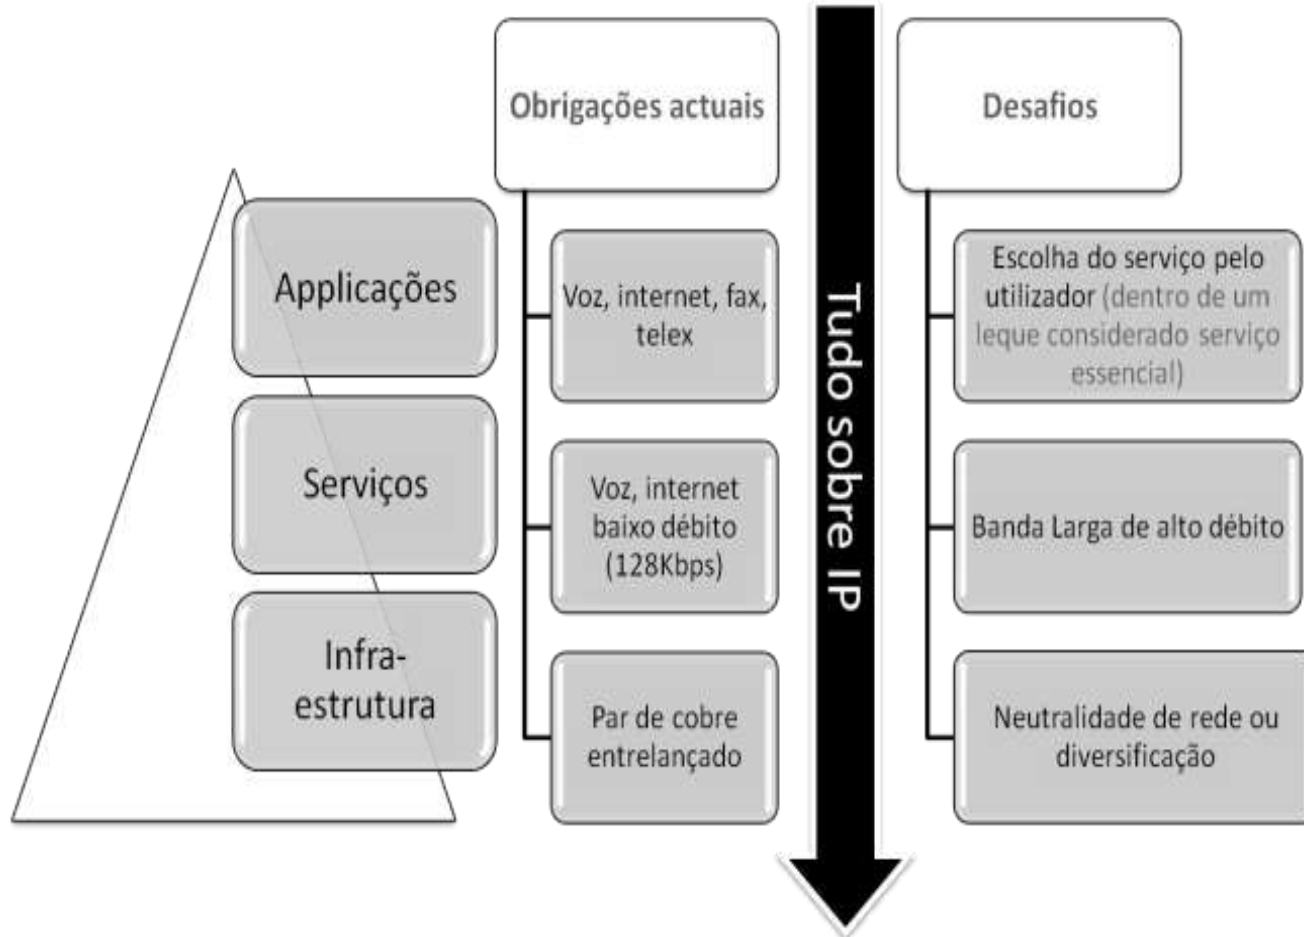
Applicações

Serviços

Infra-estrutura

Obrigações actuais

Voz, internet, fax, telex

Voz, internet baixo débito (128Kbps)

Par de cobre entrelançado

Tudo sobre IP

Desafios

Escolha do serviço pelo utilizador (dentro de um leque considerado serviço essencial)

Banda Larga de alto débito

Neutralidade de rede ou diversificação